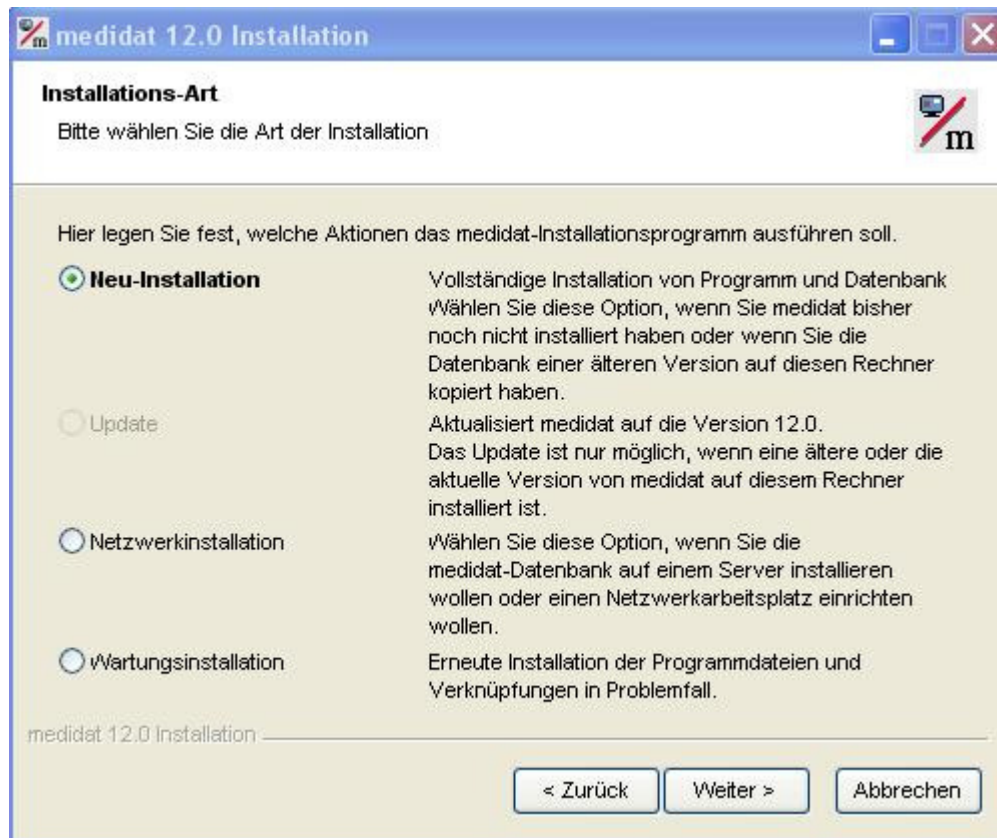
medidat 12.0 Installation

Installations-Art

Bitte wählen Sie die Art der Installation

Hier legen Sie fest, welche Aktionen das medidat-Installationsprogramm ausführen soll.

Neu-Installation

Vollständige Installation von Programm und Datenbank Wählen Sie diese Option, wenn Sie medidat bisher noch nicht installiert haben oder wenn Sie die Datenbank einer älteren Version auf diesen Rechner kopiert haben.

Update

Aktualisiert medidat auf die Version 12.0. Das Update ist nur möglich, wenn eine ältere oder die aktuelle Version von medidat auf diesem Rechner installiert ist.

Netzwerkinstallation

Wählen Sie diese Option, wenn Sie die medidat-Datenbank auf einem Server installieren wollen oder einen Netzwerkarbeitsplatz einrichten wollen.

Wartungsinstallation

Erneute Installation der Programmdateien und Verknüpfungen in Problemfall.

medidat 12.0 Installation

< Zurück

Weiter >

Abbrechen